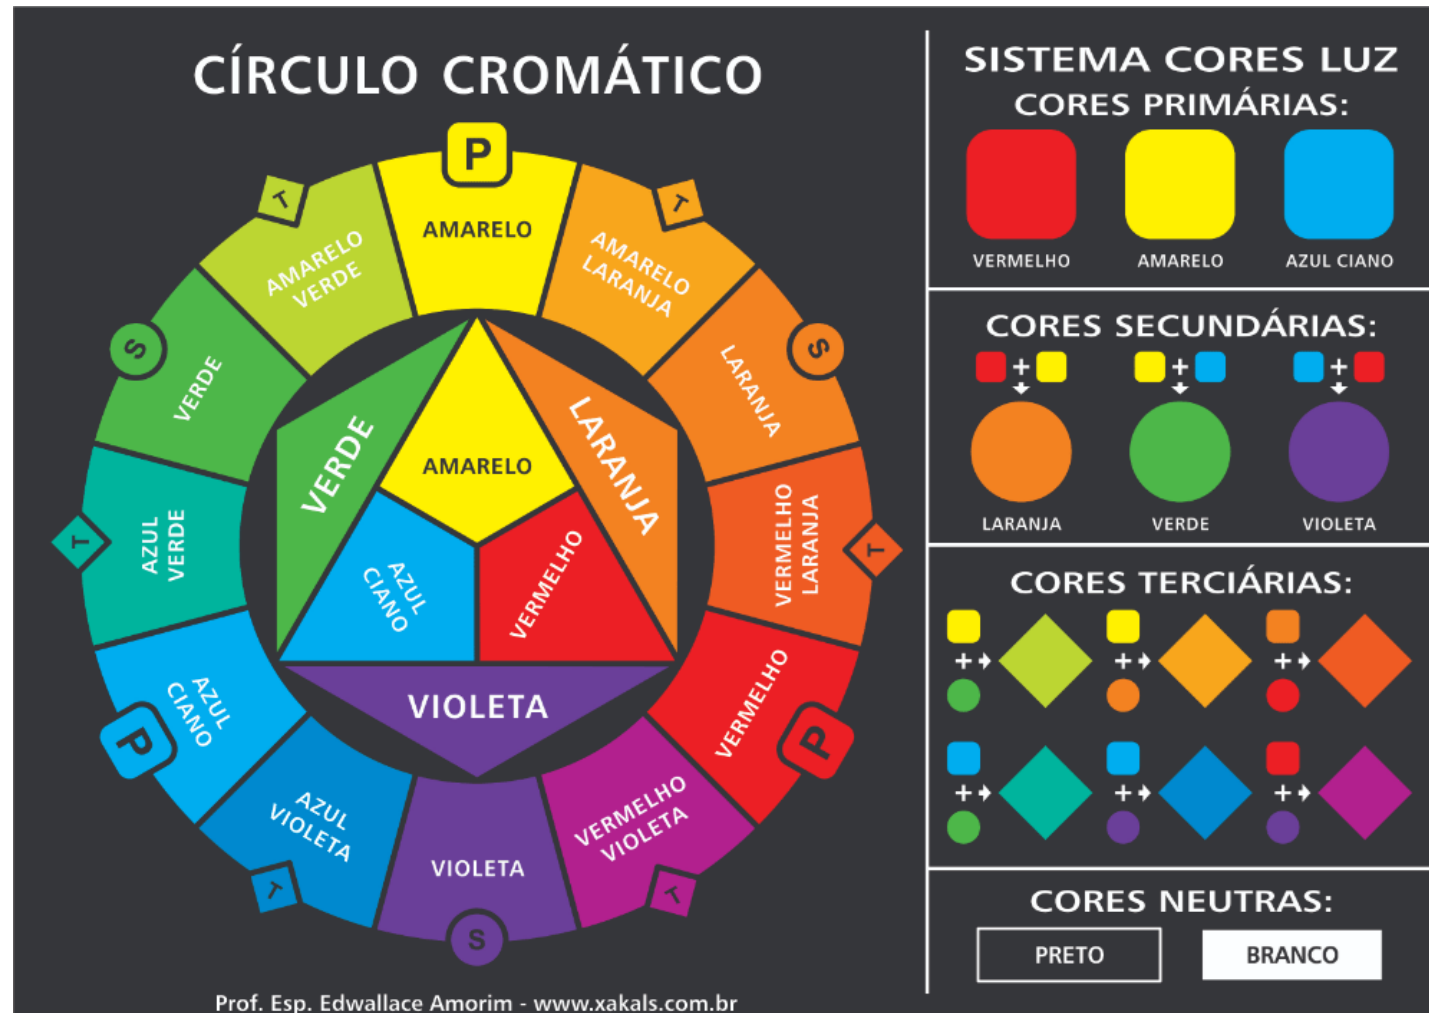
CÍRCULO CROMÁTICO

P
AMARELO
T
AMARELO LARANJA
S
LARANJA
T
VERMELHO LARANJA
P
VERMELHO
T
VERMELHO VIOLETA
S
VIOLETA
T
AZUL VIOLETA
P
AZUL CIANO
T
AZUL VERDE
S
VERDE
T
AMARELO VERDE

AMARELO
LARANJA
VERMELHO
VIOLETA
AZUL CIANO
VERDE

Prof. Esp. Edwallace Amorim - www.xakals.com.br

SISTEMA CORES LUZ
CORES PRIMÁRIAS:
VERMELHO
AMARELO
AZUL CIANO

CORES SECUNDÁRIAS:
+
+
+
LARANJA
VERDE
VIOLETA

CORES TERCIÁRIAS:
+
+
+
+
+
+

CORES NEUTRAS:
PRETO
BRANCO